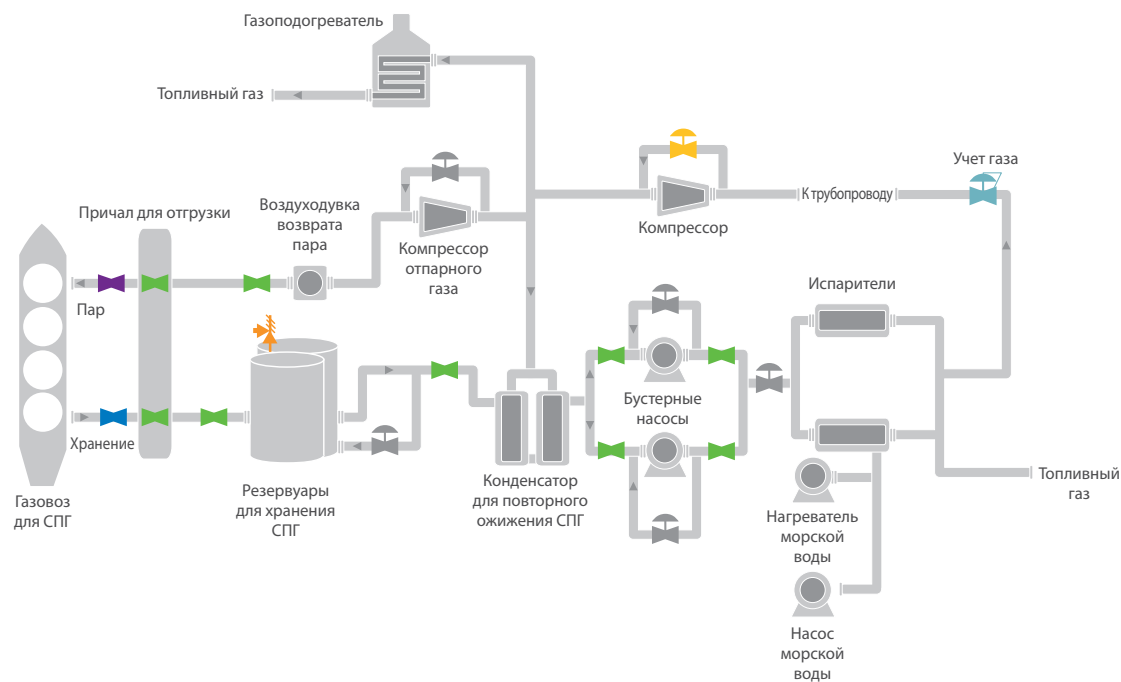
Газоподогреватель

Топливный газ

Учет газа

Компрессор

К трубопроводу

Причал для отгрузки

Воздуходувка возврата пара

Компрессор отпарного газа

Пар

Испарители

Бустерные насосы

Хранение

Топливный газ

Газовоз для СПГ

Резервуары для хранения СПГ

Конденсатор для повторного ожижения СПГ

Нагреватель морской воды

Насос морской воды